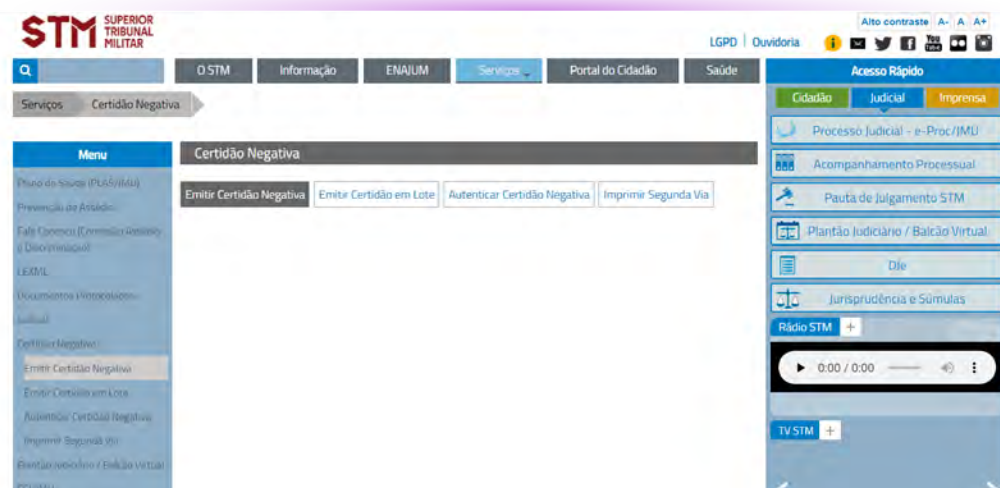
STM SUPERIOR TRIBUNAL MILITAR

Alto contraste A- A A+

LGPD | Ouvidoria

O STM | Informação | ENAJUM | Serviços | Portal do Cidadão | Saúde

Acesso Rápido

Cidadão | Judicial | Imprensa

Serviços > Certidão Negativa

Processo Judicial - e-Proc/JMU

Acompanhamento Processual

Pauta de Julgamento STM

Plantão Judiciário / Balcão Virtual

DJe

Jurisprudência e Súmulas

Menu

Plano de Saúde (PLAS/JMU)

Prevenção ao Assédio

Fale Conosco (Comissão Assédio e Discriminação)

LEXML

Documentos Protocolados - Judicial

Certidão Negativa

Emitir Certidão Negativa

Emitir Certidão em Lote

Autenticar Certidão Negativa

Imprimir Segunda Via

Plantão Judiciário / Balcão Virtual

Certidão Negativa

Emitir Certidão Negativa | Emitir Certidão em Lote | Autenticar Certidão Negativa | Imprimir Segunda Via

Rádio STM +

0:00 / 0:00

TV STM +